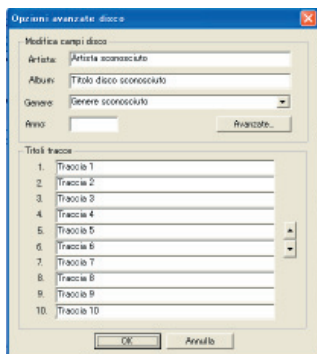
Opzioni avanzate disco

Modifica campi disco

Artista: Artista sconosciuto

Album: Titolo disco sconosciuto

Genere: Genere sconosciuto

Anno:

Avanzate...

Titoli tracce

1. Traccia 1
2. Traccia 2
3. Traccia 3
4. Traccia 4
5. Traccia 5
6. Traccia 6
7. Traccia 7
8. Traccia 8
9. Traccia 9
10. Traccia 10

OK

Annulla